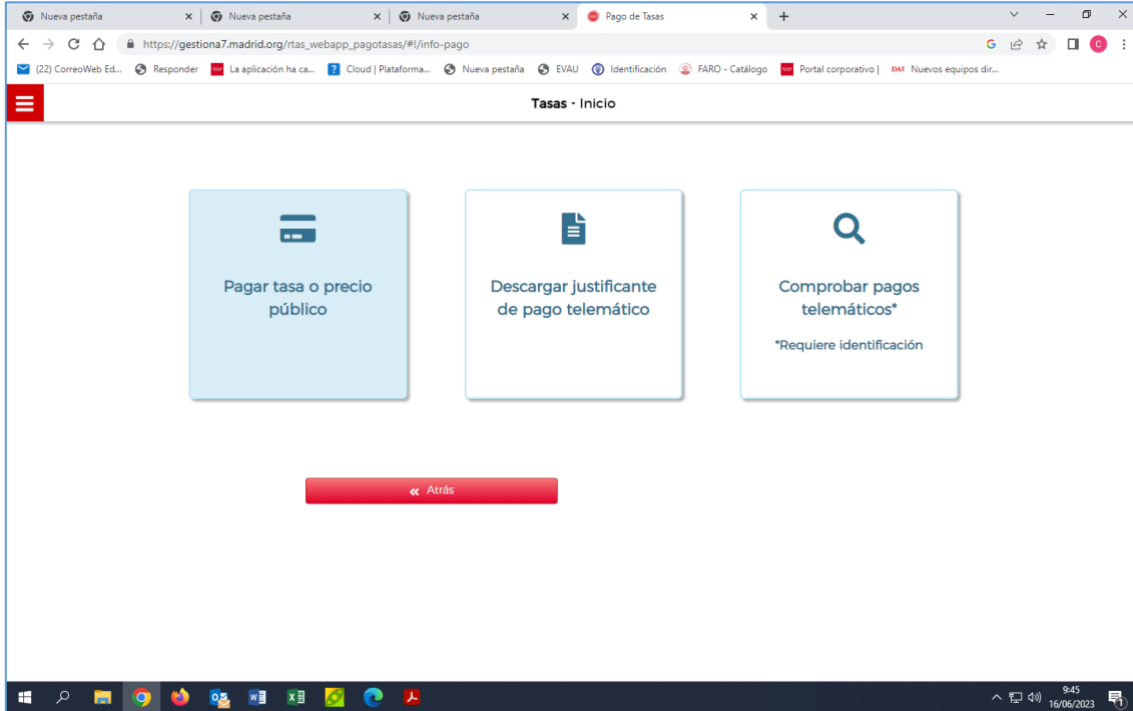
Nueva pestaña
Nueva pestaña
Nueva pestaña
Pago de Tasas

https://gestiona7.madrid.org/rtas_webapp_pagotasas/#!/info-pago

(22) CorreoWeb Ed... Responder La aplicación ha ca... Cloud | Plataforma... Nueva pestaña EVAU Identificación FARO - Catálogo Portal corporativo | Nuevos equipos dir...

Tasas - Inicio

Pagar tasa o precio público

Descargar justificante de pago telemático

Comprobar pagos telemáticos*

*Requiere identificación

« Atrás

9:45
16/06/2023